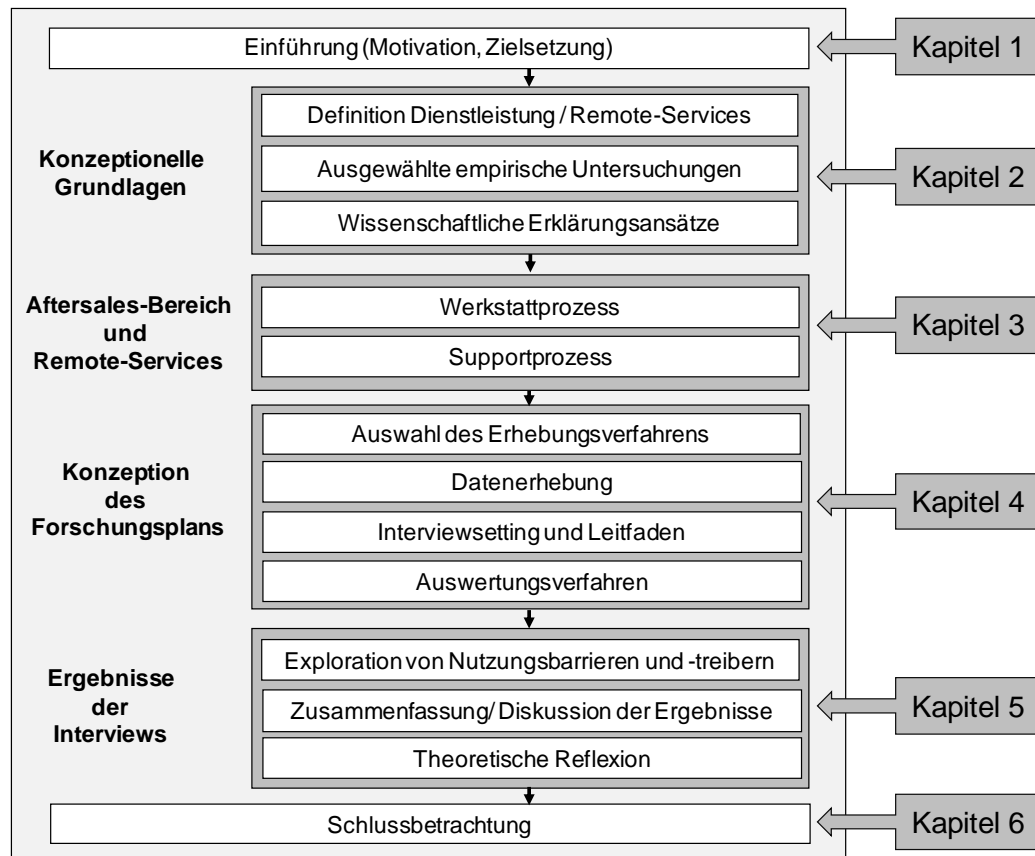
Einführung (Motivation, Zielsetzung)

Kapitel 1

Konzeptionelle Grundlagen

Definition Dienstleistung / Remote-Services

Ausgewählte empirische Untersuchungen

Wissenschaftliche Erklärungsansätze

Kapitel 2

Aftersales-Bereich und Remote-Services

Werkstattprozess

Supportprozess

Kapitel 3

Konzeption des Forschungsplans

Auswahl des Erhebungsverfahrens

Datenerhebung

Interviewsetting und Leitfaden

Auswertungsverfahren

Kapitel 4

Ergebnisse der Interviews

Exploration von Nutzungsbarrieren und -treibern

Zusammenfassung/ Diskussion der Ergebnisse

Theoretische Reflexion

Kapitel 5

Schlussbetrachtung

Kapitel 6